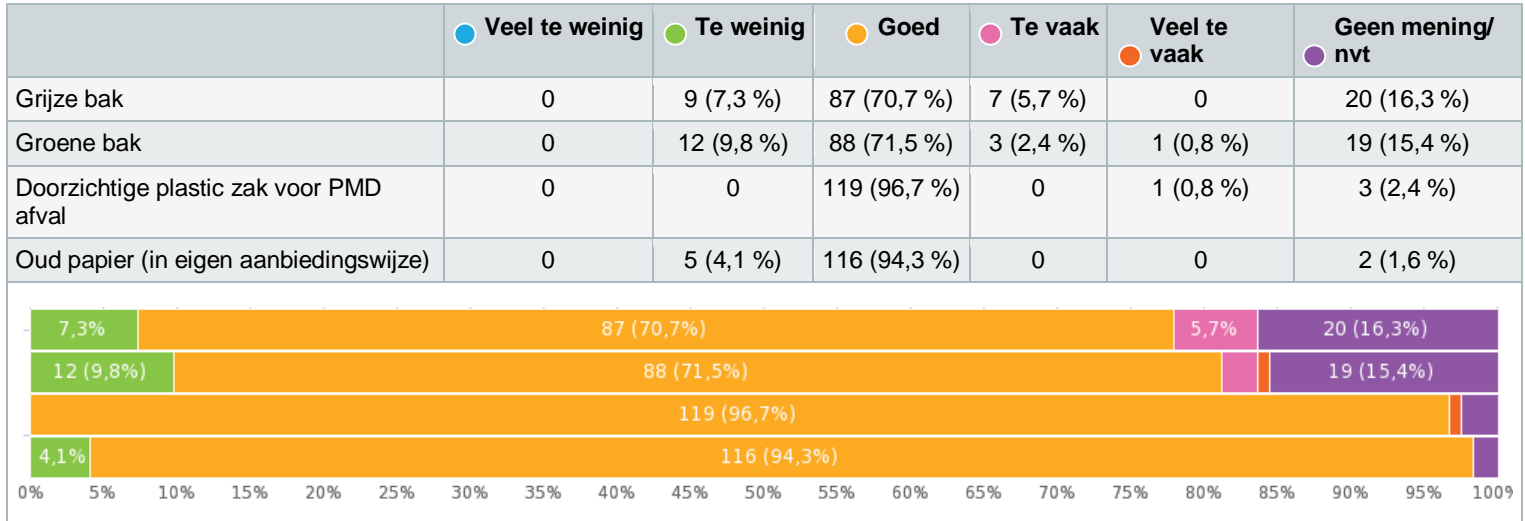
|  | Veel te weinig | Te weinig | Goed | Te vaak | Veel te vaak | Geen mening/ nvt |
|---|---|---|---|---|---|---|
| Grijze bak | 0 | 9 (7,3 %) | 87 (70,7 %) | 7 (5,7 %) | 0 | 20 (16,3 %) |
| Groene bak | 0 | 12 (9,8 %) | 88 (71,5 %) | 3 (2,4 %) | 1 (0,8 %) | 19 (15,4 %) |
| Doorzichtige plastic zak voor PMD afval | 0 | 0 | 119 (96,7 %) | 0 | 1 (0,8 %) | 3 (2,4 %) |
| Oud papier (in eigen aanbiedingswijze) | 0 | 5 (4,1 %) | 116 (94,3 %) | 0 | 0 | 2 (1,6 %) |

7,3%
87 (70,7%)
5,7%
20 (16,3%)
12 (9,8%)
88 (71,5%)
19 (15,4%)
119 (96,7%)
4,1%
116 (94,3%)

0% 5% 10% 15% 20% 25% 30% 35% 40% 45% 50% 55% 60% 65% 70% 75% 80% 85% 90% 95% 100%